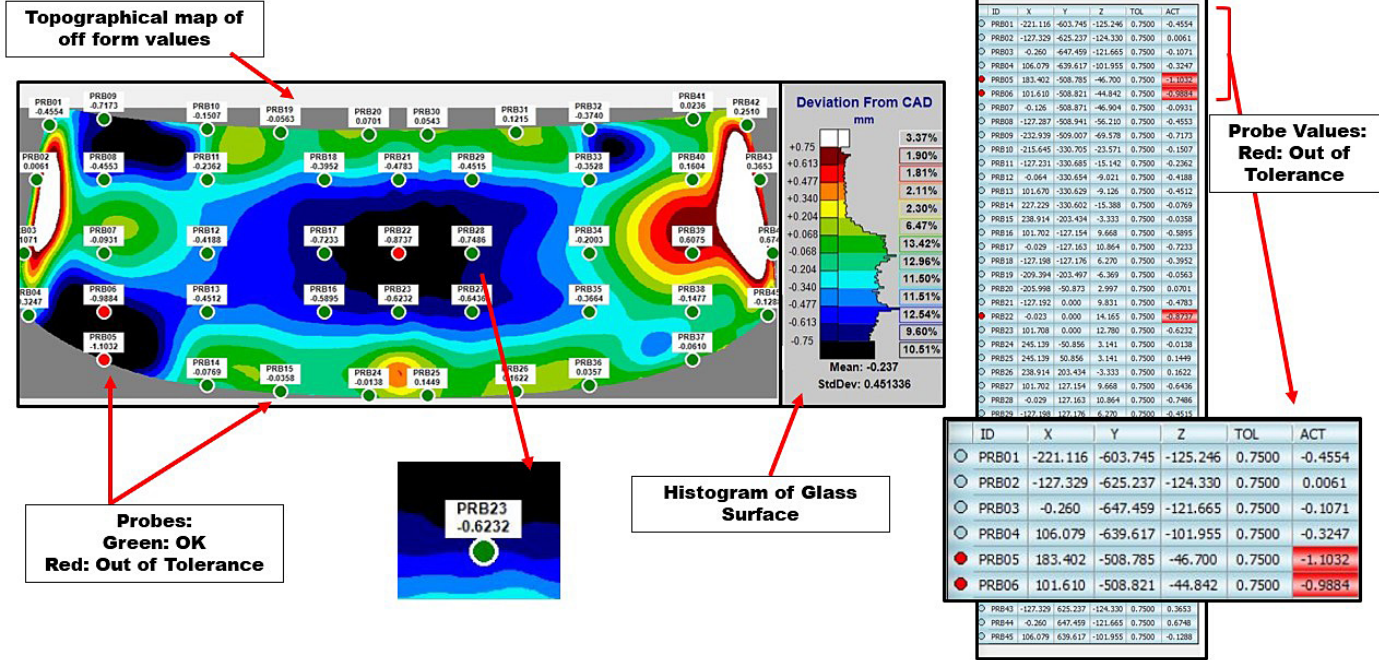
Topographical map of off form values

PRB01 -0.4554
PRB09 -0.7173
PRB10 -0.1507
PRB19 -0.0563
PRB20 0.0701
PRB30 0.0543
PRB31 0.1215
PRB32 -0.3740
PRB41 0.0236
PRB42 0.2510
PRB02 0.0061
PRB08 -0.4553
PRB11 -0.2362
PRB18 -0.3952
PRB21 -0.4783
PRB29 -0.4515
PRB33 -0.3528
PRB40 0.1604
PRB43 0.3653
PRB03 -0.1071
PRB07 -0.0931
PRB12 -0.4188
PRB17 -0.7233
PRB22 -0.8737
PRB28 -0.7486
PRB34 -0.2003
PRB39 0.6075
PRB44 0.674
PRB04 -0.3247
PRB06 -0.9884
PRB13 -0.4512
PRB16 -0.5895
PRB23 -0.6232
PRB27 -0.6436
PRB35 -0.3664
PRB38 -0.1477
PRB45 -0.1288
PRB05 -1.1032
PRB37 -0.0610
PRB14 -0.0769
PRB15 -0.0358
PRB24 -0.0138
PRB25 0.1449
PRB26 0.1622
PRB36 0.0357

Deviation From CAD
mm
+0.75
+0.613
+0.477
+0.340
+0.204
+0.068
-0.068
-0.204
-0.340
-0.477
-0.613
-0.75
3.37%
1.90%
1.81%
2.11%
2.30%
6.47%
13.42%
12.96%
11.50%
11.51%
12.54%
9.60%
10.51%
Mean: -0.237
StdDev: 0.451336

| ID | X | Y | Z | TOL | ACT |
|---|---|---|---|---|---|
| PRB01 | -221.116 | -603.745 | -125.246 | 0.7500 | -0.4554 |
| PRB02 | -127.329 | -625.237 | -124.330 | 0.7500 | 0.0061 |
| PRB03 | -0.260 | -647.459 | -121.665 | 0.7500 | -0.1071 |
| PRB04 | 106.079 | -639.617 | -101.955 | 0.7500 | -0.3247 |
| PRB05 | 183.402 | -508.785 | -46.700 | 0.7500 | -1.1032 |
| PRB06 | 101.610 | -508.821 | -44.842 | 0.7500 | -0.9884 |
| PRB07 | -0.126 | -508.871 | -46.904 | 0.7500 | -0.0931 |
| PRB08 | -127.287 | -508.941 | -56.210 | 0.7500 | -0.4553 |
| PRB09 | -232.939 | -509.007 | -69.578 | 0.7500 | -0.7173 |
| PRB10 | -215.645 | -330.705 | -23.571 | 0.7500 | -0.1507 |
| PRB11 | -127.231 | -330.685 | -15.142 | 0.7500 | -0.2362 |
| PRB12 | -0.064 | -330.654 | -9.021 | 0.7500 | -0.4188 |
| PRB13 | 101.670 | -330.629 | -9.126 | 0.7500 | -0.4512 |
| PRB14 | 227.229 | -330.602 | -15.388 | 0.7500 | -0.0769 |
| PRB15 | 238.914 | -203.434 | -3.333 | 0.7500 | -0.0358 |
| PRB16 | 101.702 | -127.154 | 9.668 | 0.7500 | -0.5895 |
| PRB17 | -0.029 | -127.163 | 10.864 | 0.7500 | -0.7233 |
| PRB18 | -127.198 | -127.176 | 6.270 | 0.7500 | -0.3952 |
| PRB19 | -209.394 | -203.497 | -6.369 | 0.7500 | -0.0563 |
| PRB20 | -205.998 | -50.873 | 2.997 | 0.7500 | 0.0701 |
| PRB21 | -127.192 | 0.000 | 9.831 | 0.7500 | -0.4783 |
| PRB22 | -0.023 | 0.000 | 14.165 | 0.7500 | -0.8737 |
| PRB23 | 101.708 | 0.000 | 12.780 | 0.7500 | -0.6232 |
| PRB24 | 245.139 | -50.856 | 3.141 | 0.7500 | -0.0138 |
| PRB25 | 245.139 | 50.856 | 3.141 | 0.7500 | 0.1449 |
| PRB26 | 238.914 | 203.434 | -3.333 | 0.7500 | 0.1622 |
| PRB27 | 101.702 | 127.154 | 9.668 | 0.7500 | -0.6436 |
| PRB28 | -0.029 | 127.163 | 10.864 | 0.7500 | -0.7486 |
| PRB29 | -127.198 | 127.176 | 6.270 | 0.7500 | -0.4515 |

Probe Values: Red: Out of Tolerance

| ID | X | Y | Z | TOL | ACT |
|---|---|---|---|---|---|
| PRB01 | -221.116 | -603.745 | -125.246 | 0.7500 | -0.4554 |
| PRB02 | -127.329 | -625.237 | -124.330 | 0.7500 | 0.0061 |
| PRB03 | -0.260 | -647.459 | -121.665 | 0.7500 | -0.1071 |
| PRB04 | 106.079 | -639.617 | -101.955 | 0.7500 | -0.3247 |
| PRB05 | 183.402 | -508.785 | -46.700 | 0.7500 | -1.1032 |
| PRB06 | 101.610 | -508.821 | -44.842 | 0.7500 | -0.9884 |
| PRB43 | -127.329 | 625.237 | -124.330 | 0.7500 | 0.3653 |
| PRB44 | -0.260 | 647.459 | -121.665 | 0.7500 | 0.6748 |
| PRB45 | 106.079 | 639.617 | -101.955 | 0.7500 | -0.1288 |

PRB23
-0.6232

Histogram of Glass Surface

Probes:
Green: OK
Red: Out of Tolerance